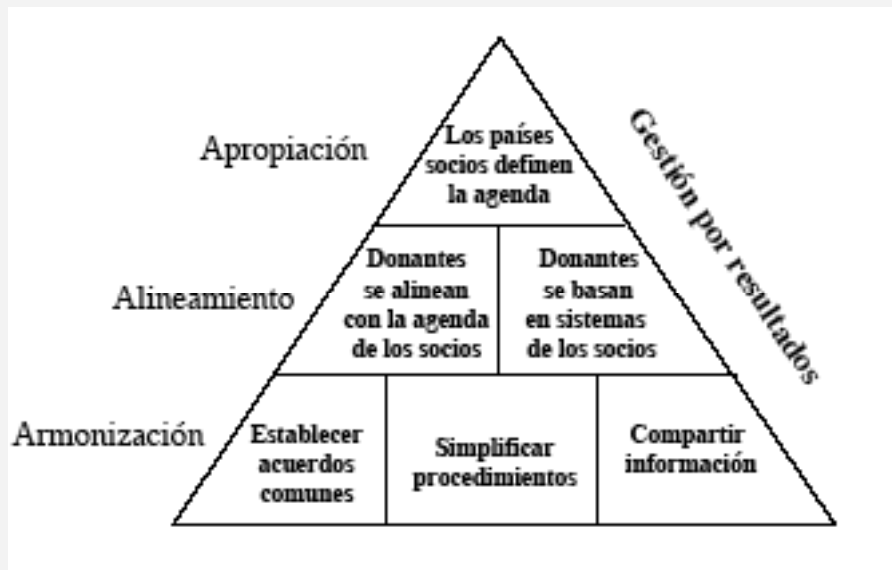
Apropiación

Los países socios definen la agenda

Gestión por resultados

Alineamiento

Donantes se alinean con la agenda de los socios

Donantes se basan en sistemas de los socios

Armonización

Establecer acuerdos comunes

Simplificar procedimientos

Compartir información